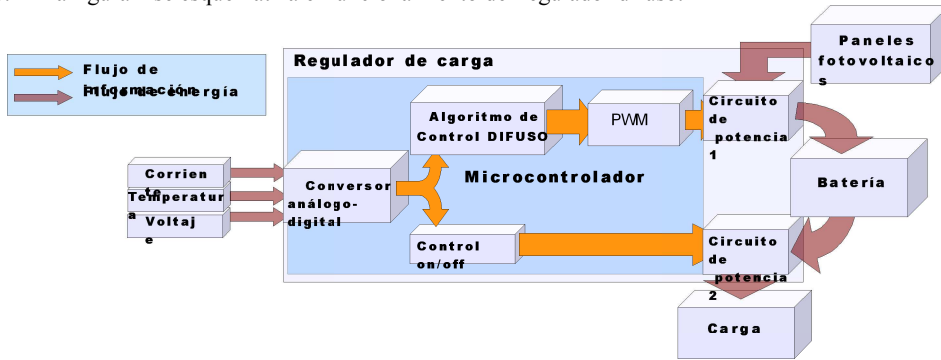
Flujo de información
Flujo de energía

Regulador de carga

Paneles fotovoltaicos

Algoritmo de Control DIFUSO

PWM

Circuito de potencia 1

Microcontrolador

Batería

Corriente
Temperatura
Voltaje

Conversor análogo-digital

Control on/off

Circuito de potencia 2

Carga